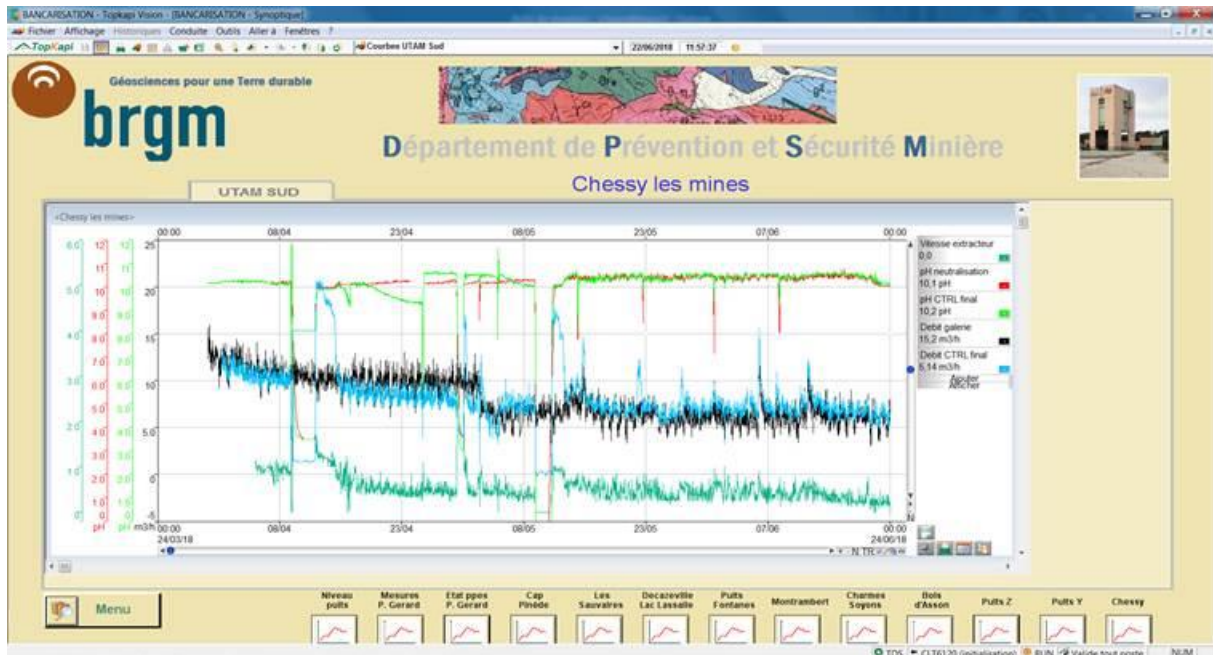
BANCARISATION - Topkapi Vision - [BANCARISATION - Synoptique]
Fichier Affichage Historiques Conduite Outils Aller à Fenêtres ?
TopKapi Courbes UTAM Sud 22/06/2018 11:57:37

Géosciences pour une Terre durable
brgm

Département de Prévention et Sécurité Minière

UTAM SUD

Chessy les mines

<Chessy les mines>

00:00 08/04 23/04 08/05 23/05 07/06 00:00

6.0 12 12 25
11 11
5.0 10 10 20
9.0 9.0
4.0 8.0 8.0 15
7.0 7.0
3.0 6.0 6.0 10
5.0 5.0
2.0 4.0 4.0 5.0
3.0 3.0
1.0 2.0 2.0 0
1.0 1.0
0 0 0 -5
pH pH m3/h

00:00 24/03/18 08/04 23/04 08/05 23/05 07/06 00:00 24/06/18

Vitesse extracteur 0,0
pH neutralisation 10,1 pH
pH CTRL final 10,2 pH
Debit galerie 15,2 m3/h
Debit CTRL final 5,14 m3/h
Ajouter Afficher

N TR

Menu

Niveau puits
Mesures P. Gerard
Etat ppes P. Gerard
Cap Pinède
Les Sauvaires
Decazeville Lac Lassalle
Puits Fontanes
Montrambert
Charmes Soyons
Bois d'Asson
Puits Z
Puits Y
Chessy

TOS CLT6120 (initialisation) RUN Valide tout poste NUM